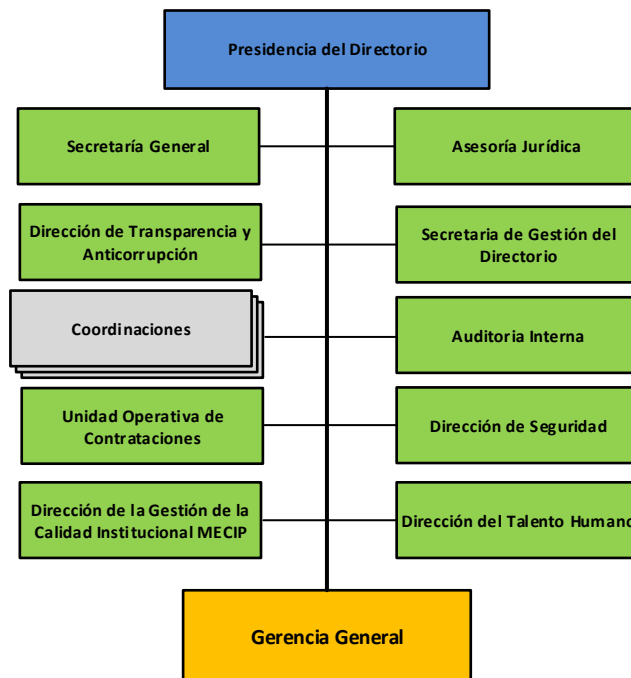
Presidencia del Directorio

Secretaría General

Asesoría Jurídica

Dirección de Transparencia y Anticorrupción

Secretaria de Gestión del Directorio

Coordinaciones

Auditoria Interna

Unidad Operativa de Contrataciones

Dirección de Seguridad

Dirección de la Gestión de la Calidad Institucional MECIP

Dirección del Talento Humano

Gerencia General